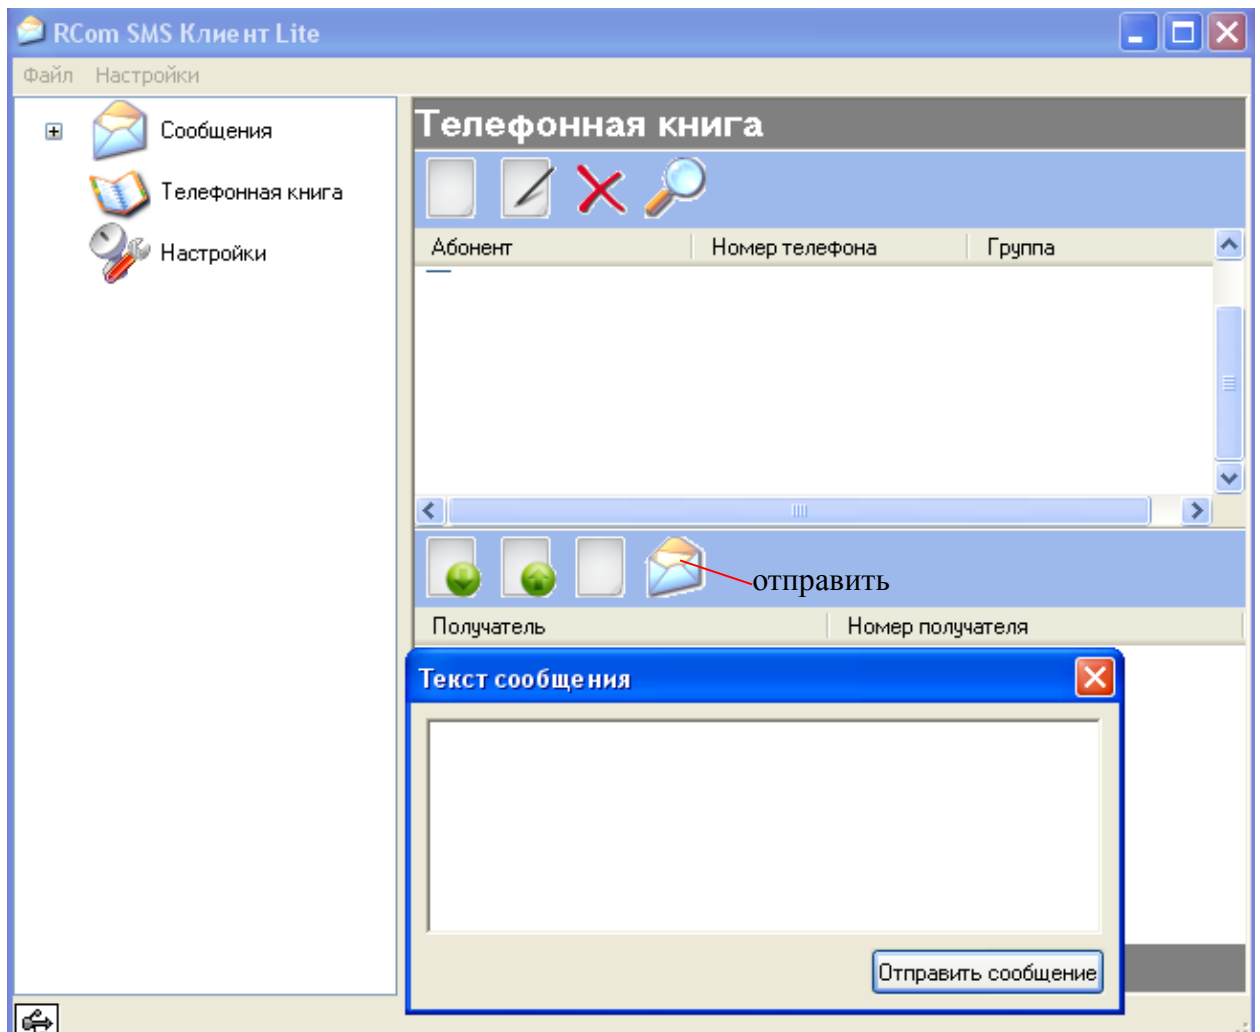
RCom SMS Клиент Lite

Файл Настройки

Сообщения

Телефонная книга

Настройки

Телефонная книга

Абонент | Номер телефона | Группа

отправить

Получатель | Номер получателя

Текст сообщения

Отправить сообщение